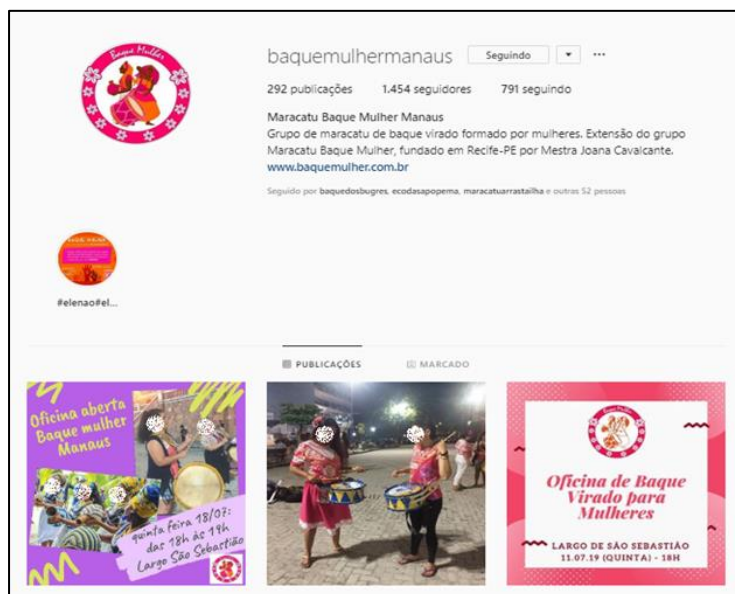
Baque Mulher

baquemulhermanaus Seguindo ▾ ···

292 publicações 1.454 seguidores 791 seguindo

Maracatu Baque Mulher Manaus
Grupo de maracatu de baque virado formado por mulheres. Extensão do grupo Maracatu Baque Mulher, fundado em Recife-PE por Mestra Joana Cavalcante.
www.baquemulher.com.br

Seguido por baquedosbugres, ecodasapopema, maracatuarrastailha e outras 52 pessoas

#elenao#el...

PUBLICAÇÕES MARCADO

Oficina aberta Baque mulher Manaus

quinta feira 18/07: das 18h às 19h Largo São Sebastião

Baque Mulher

Oficina de Baque Virado para Mulheres

LARGO DE SÃO SEBASTIÃO
11.07.19 (QUINTA) - 18H